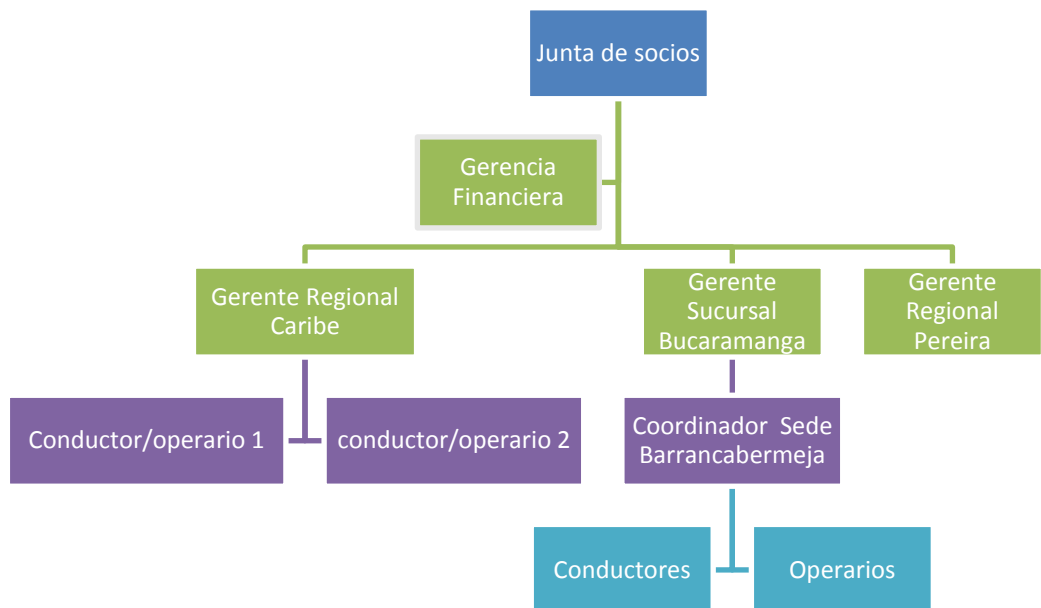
Junta de socios

Gerencia Financiera

Gerente Regional Caribe

Gerente Sucursal Bucaramanga

Gerente Regional Pereira

Conductor/operario 1

conductor/operario 2

Coordinador Sede Barrancabermeja

Conductores

Operarios